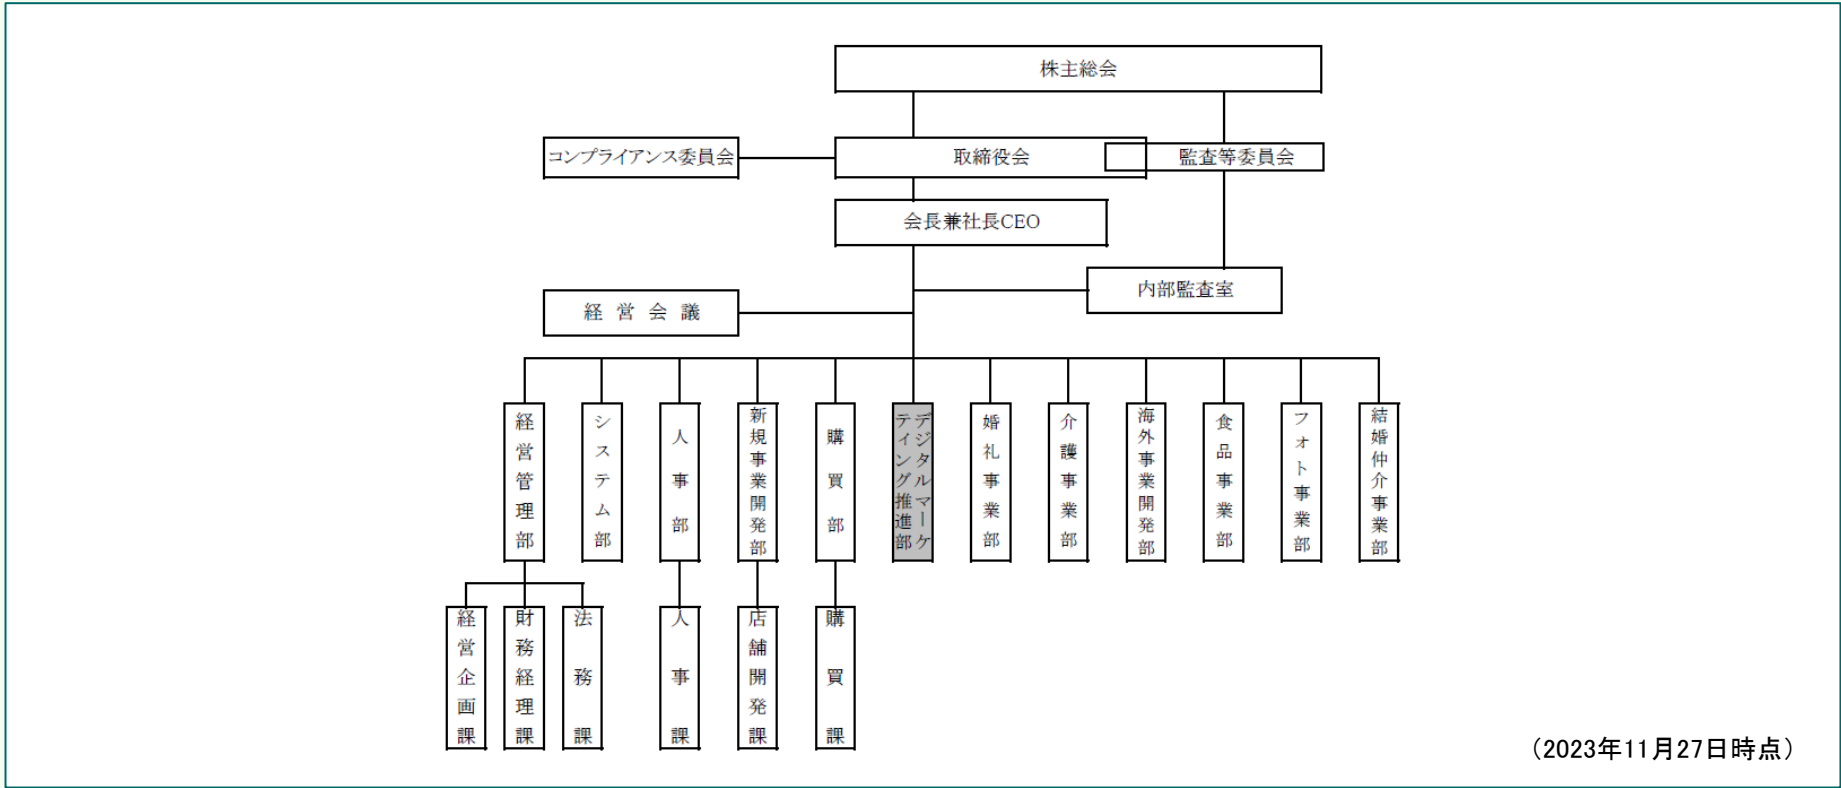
株主総会

コンプライアンス委員会

取締役会

監査等委員会

会長兼社長CEO

内部監査室

経 営 会 議

経営管理部

システム部

人事部

新規事業開発部

購買部

デジタルマーケティング推進部

婚礼事業部

介護事業部

海外事業開発部

食品事業部

フォト事業部

結婚仲介事業部

経営企画課

財務経理課

法務課

人事課

店舗開発課

購買課

（2023年11月27日時点）